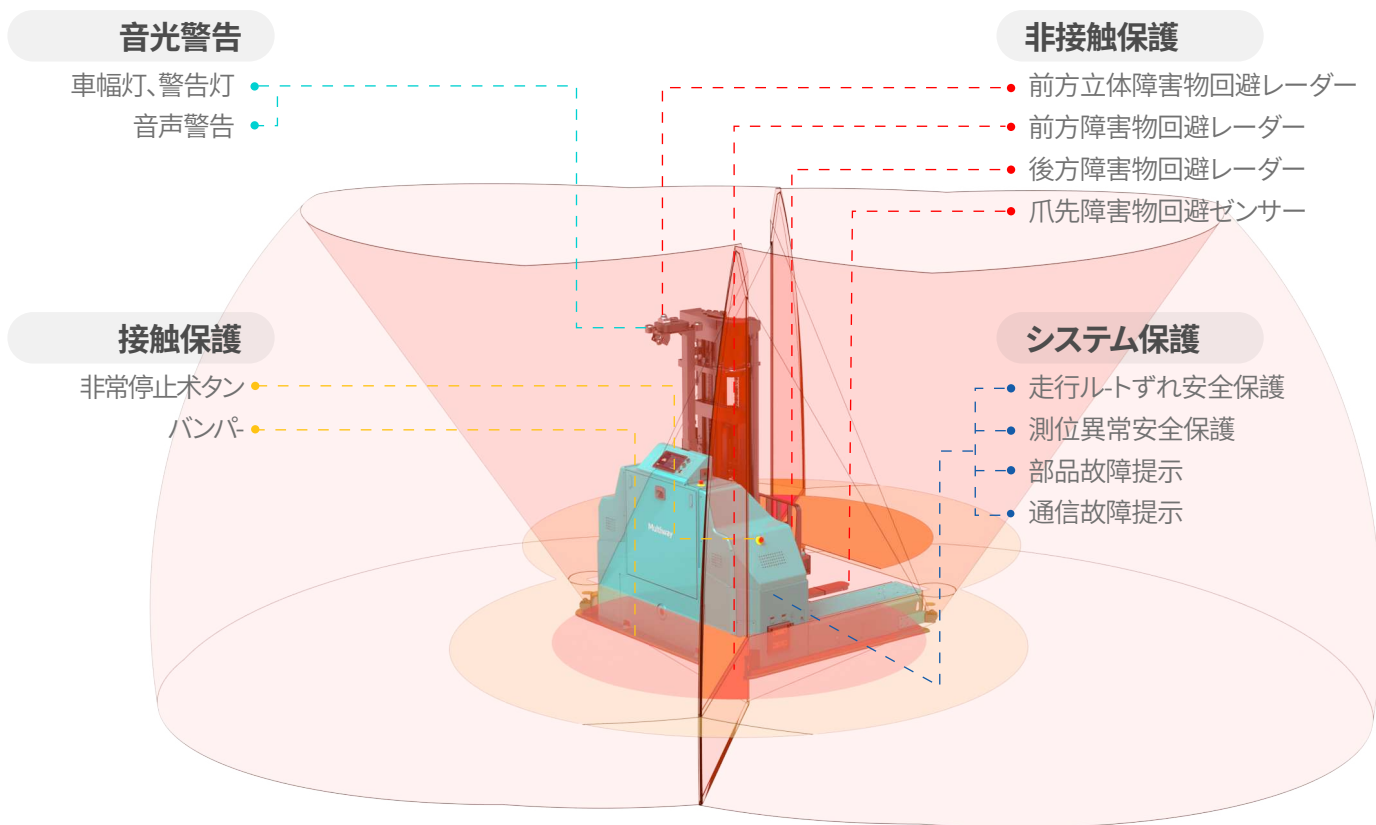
音光警告

車幅灯､警告灯
音声警告

非接触保護

前方立体障害物回避レーダー
前方障害物回避レーダー
後方障害物回避レーダー
爪先障害物回避センサー

接触保護

非常停止ボタン
バンパ-

システム保護

走行ルートずれ安全保護
測位異常安全保護
部品故障提示
通信故障提示

Multiway